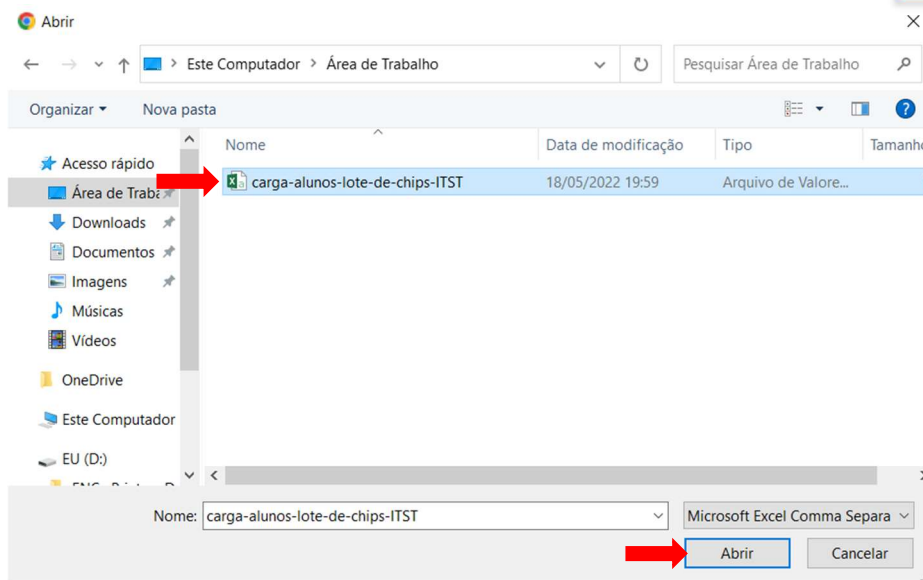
Abrir

Este Computador > Área de Trabalho

Pesquisar Área de Trabalho

Organizar ▾ Nova pasta

Acesso rápido
Área de Traba
Downloads
Documentos
Imagens
Músicas
Vídeos
OneDrive
Este Computador
EU (D:)
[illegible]

| Nome | Data de modificação | Tipo | Tamanh |
|---|---|---|---|
| carga-alunos-lote-de-chips-ITST | 18/05/2022 19:59 | Arquivo de Valore... | |

Nome: carga-alunos-lote-de-chips-ITST

Microsoft Excel Comma Separa

Abrir Cancelar